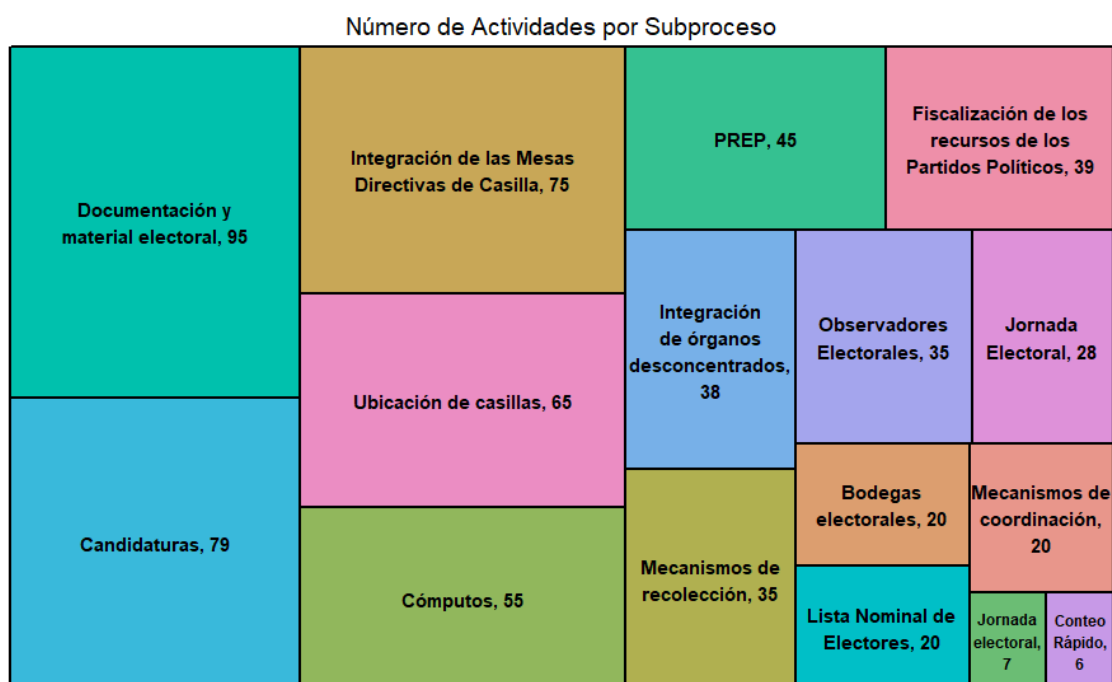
Número de Actividades por Subproceso

Documentación y material electoral, 95

Candidaturas, 79

Integración de las Mesas Directivas de Casilla, 75

Ubicación de casillas, 65

Cómputos, 55

PREP, 45

Fiscalización de los recursos de los Partidos Políticos, 39

Integración de órganos desconcentrados, 38

Observadores Electorales, 35

Jornada Electoral, 28

Mecanismos de recolección, 35

Bodegas electorales, 20

Mecanismos de coordinación, 20

Lista Nominal de Electores, 20

Jornada electoral, 7

Conteo Rápido, 6